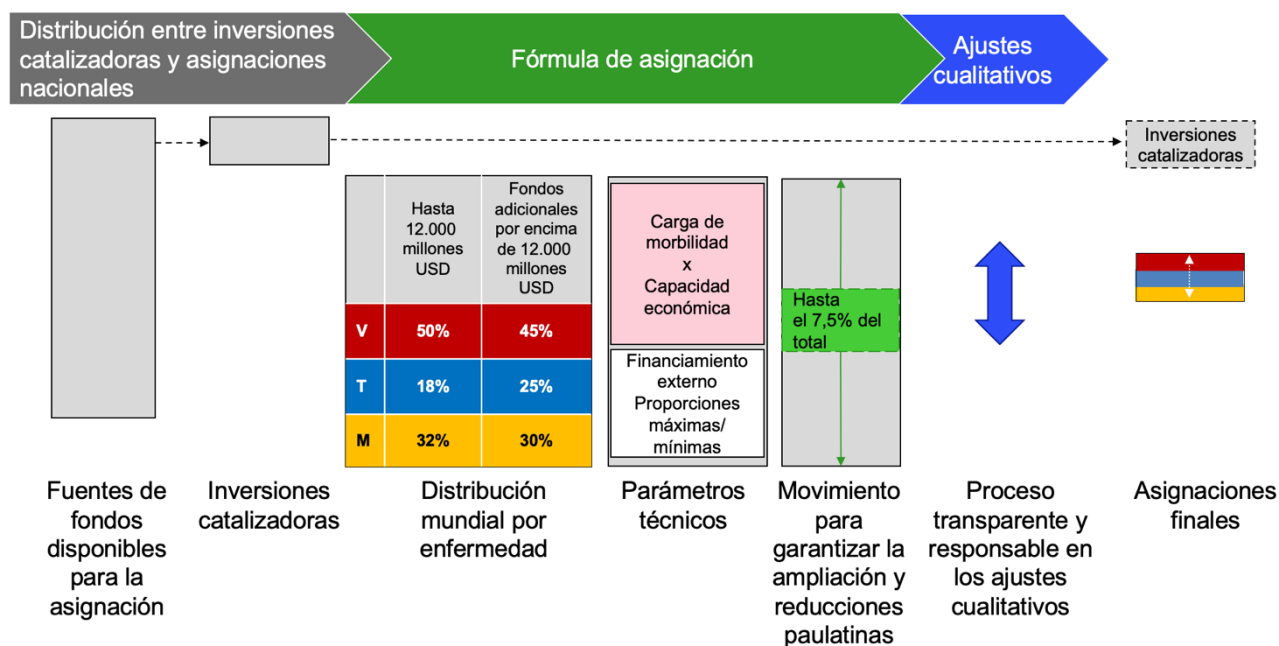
Distribución entre inversiones catalizadoras y asignaciones nacionales

Fórmula de asignación

Ajustes cualitativos

Inversiones catalizadoras

| | Hasta 12.000 millones USD | Fondos adicionales por encima de 12.000 millones USD |
|---|---|---|
| V | 50% | 45% |
| T | 18% | 25% |
| M | 32% | 30% |

Carga de morbilidad
x
Capacidad económica

Financiamiento externo
Proporciones máximas/ mínimas

Hasta el 7,5% del total

Fuentes de fondos disponibles para la asignación

Inversiones catalizadoras

Distribución mundial por enfermedad

Parámetros técnicos

Movimiento para garantizar la ampliación y reducciones paulatinas

Proceso transparente y responsable en los ajustes cualitativos

Asignaciones finales